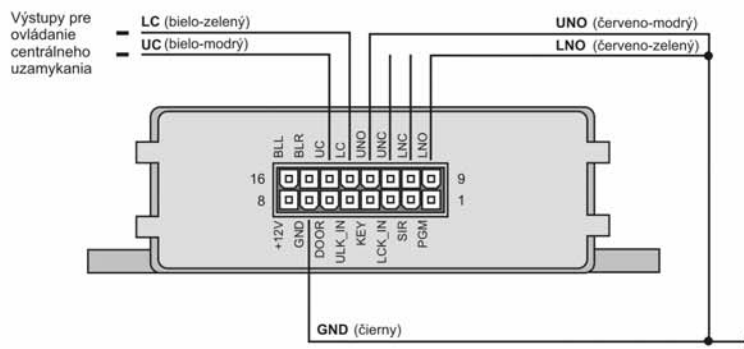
Výstupy pre ovládanie centrálneho uzamykania

LC (bielo-zelený)
UC (bielo-modrý)

UNO (červeno-modrý)
LNO (červeno-zelený)

BLL
BLR
UC
LC
UNO
UNC
LNC
LNO

16
8
9
1

+12V
GND
DOOR
ULK_IN
KEY
LCK_IN
SIR
PGM

GND (čierny)